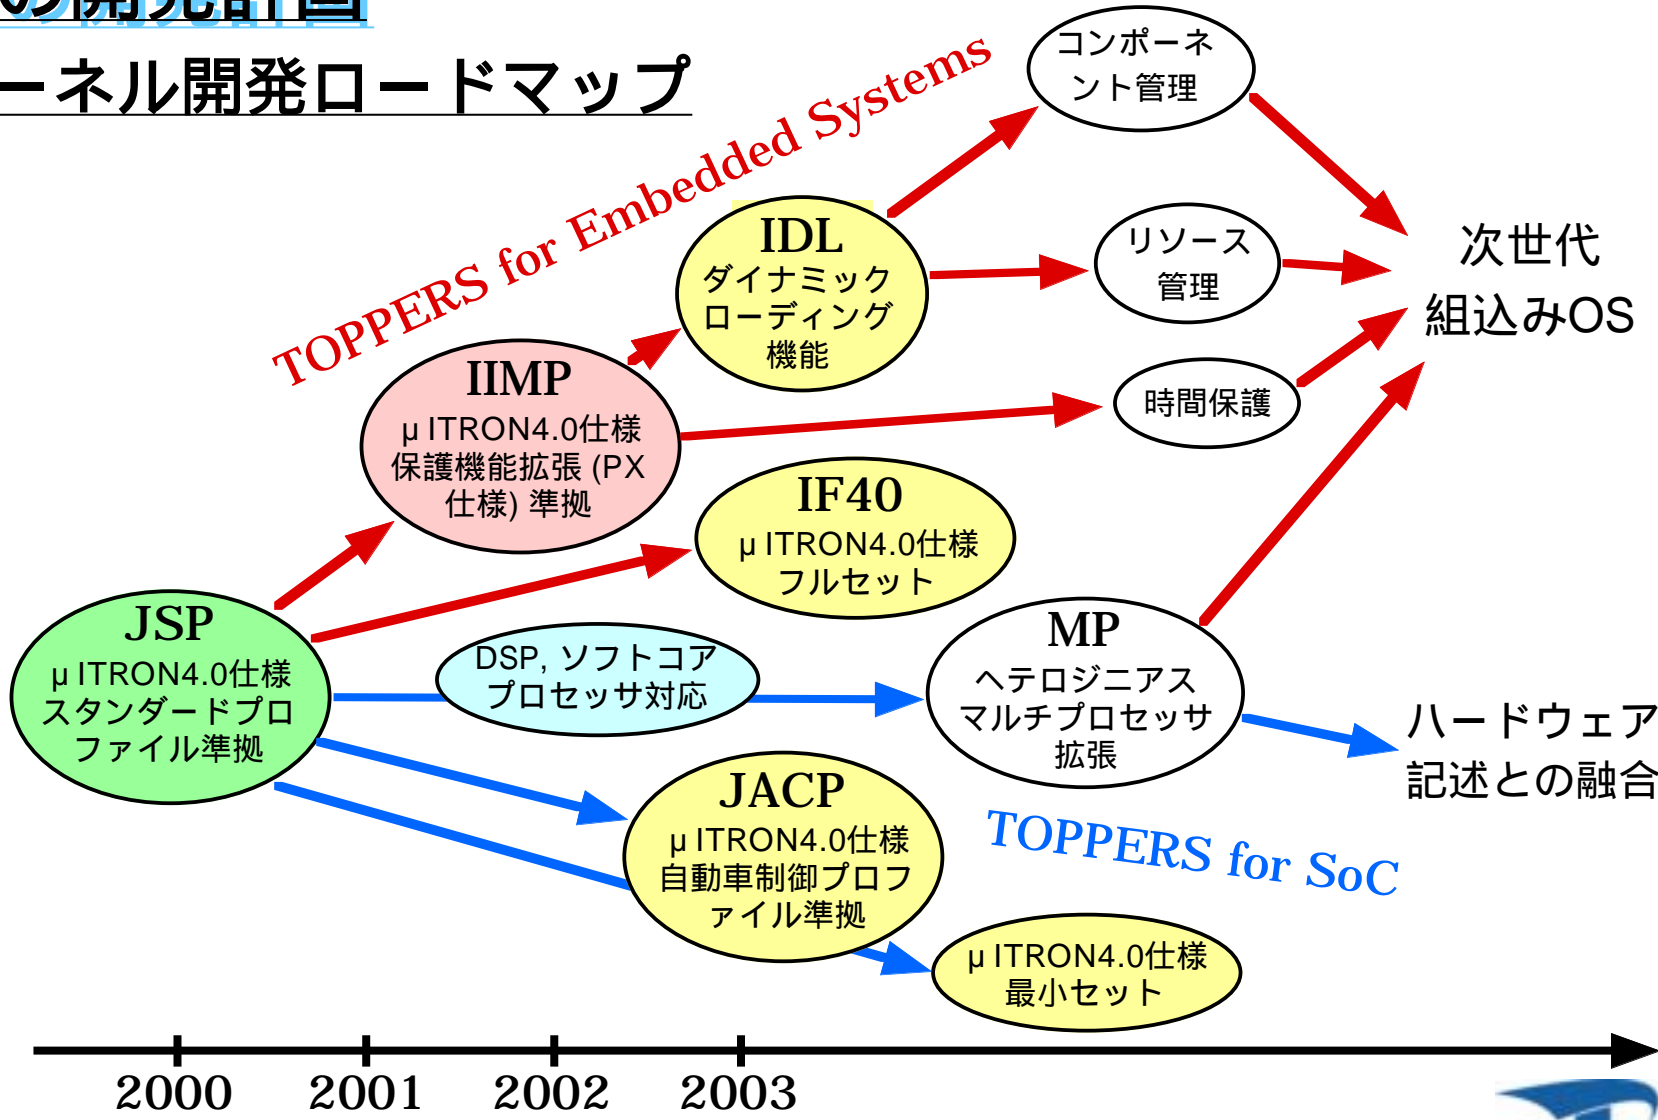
の開発計画

ーネル開発ロードマップ

TOPPERS for Embedded Systems

コンポーネント管理

IDL
ダイナミックローディング機能

リソース管理

次世代組込みOS

IIMP
μITRON4.0仕様保護機能拡張 (PX仕様) 準拠

時間保護

IF40
μITRON4.0仕様フルセット

JSP
μITRON4.0仕様スタンダードプロファイル準拠

DSP, ソフトコアプロセッサ対応

MP
ヘテロジニアスマルチプロセッサ拡張

ハードウェア記述との融合

JACP
μITRON4.0仕様自動車制御プロファイル準拠

TOPPERS for SoC

μITRON4.0仕様最小セット

2000 2001 2002 2003